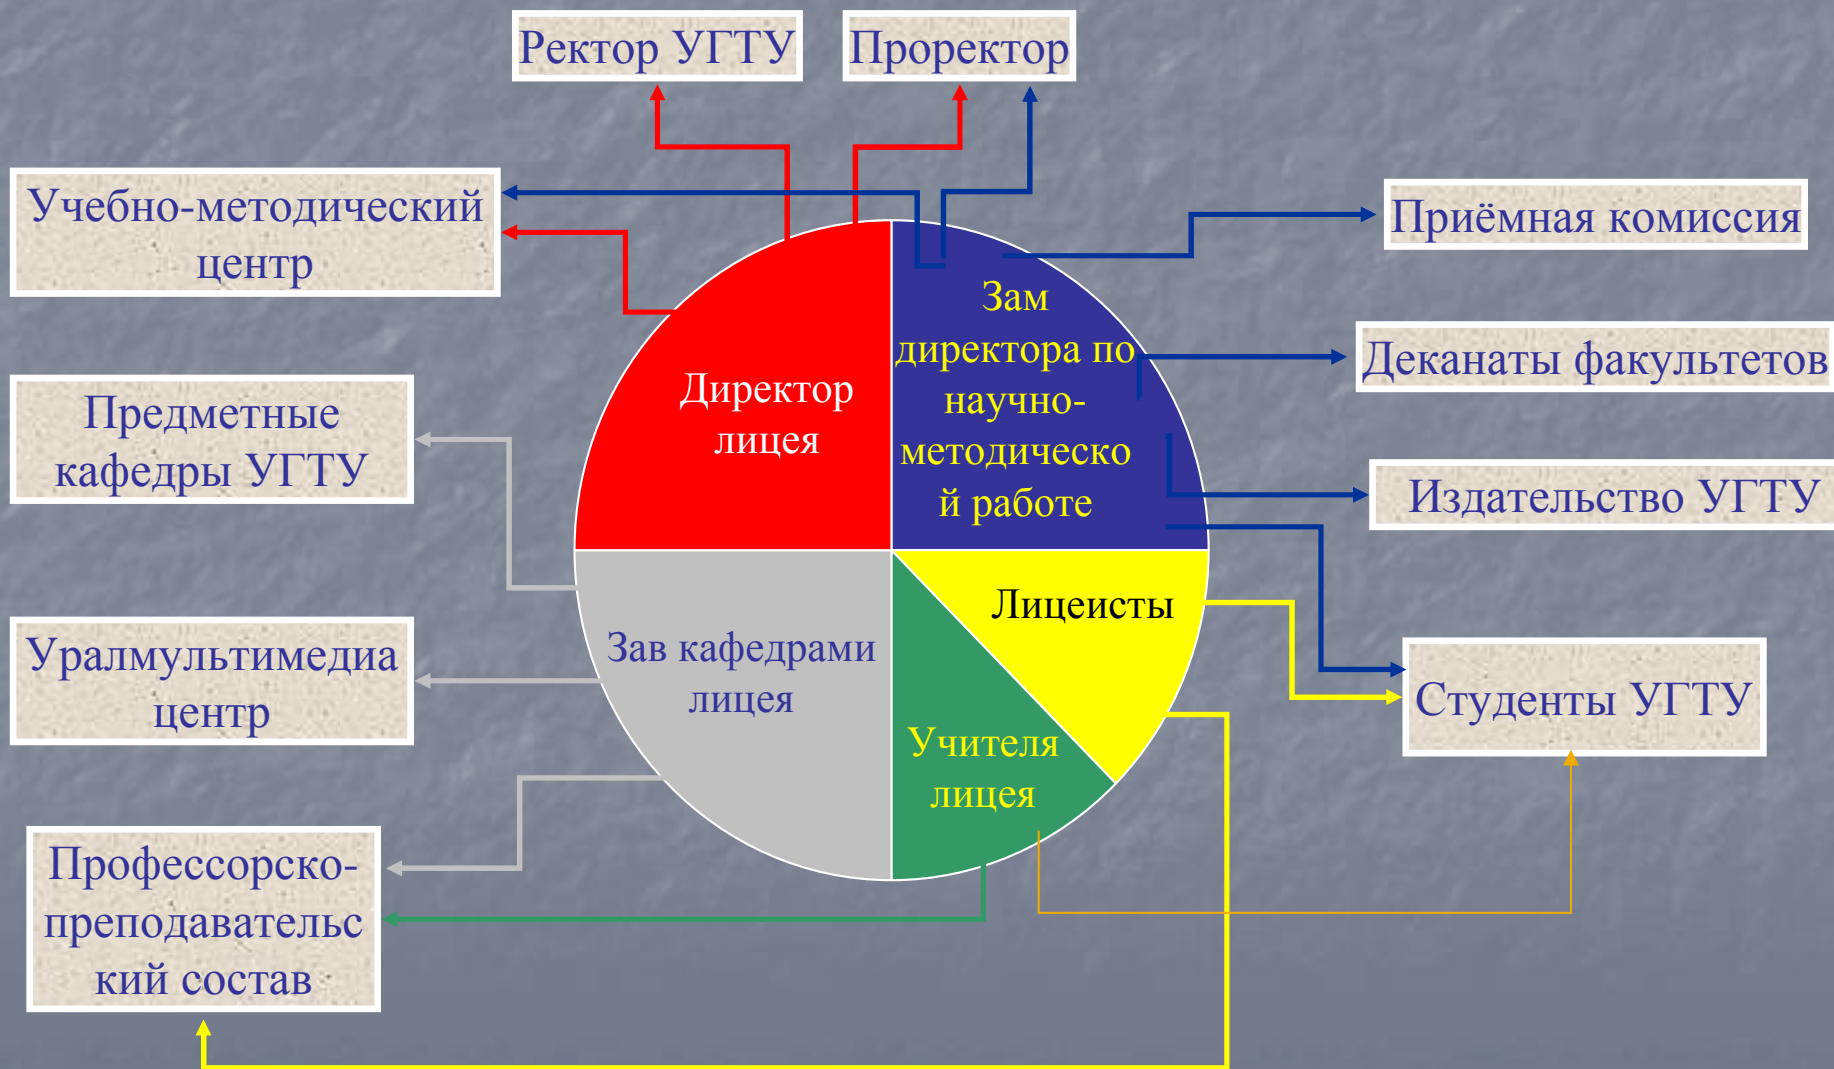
Ректор УГТУ

Проректор

Учебно-методический центр

Приёмная комиссия

Директор лицея

Зам директора по научно-методической работе

Деканаты факультетов

Предметные кафедры УГТУ

Издательство УГТУ

Лицеисты

Зав кафедрами лицея

Студенты УГТУ

Уралмультимедиа центр

Учителя лицея

Профессорско-преподавательский состав